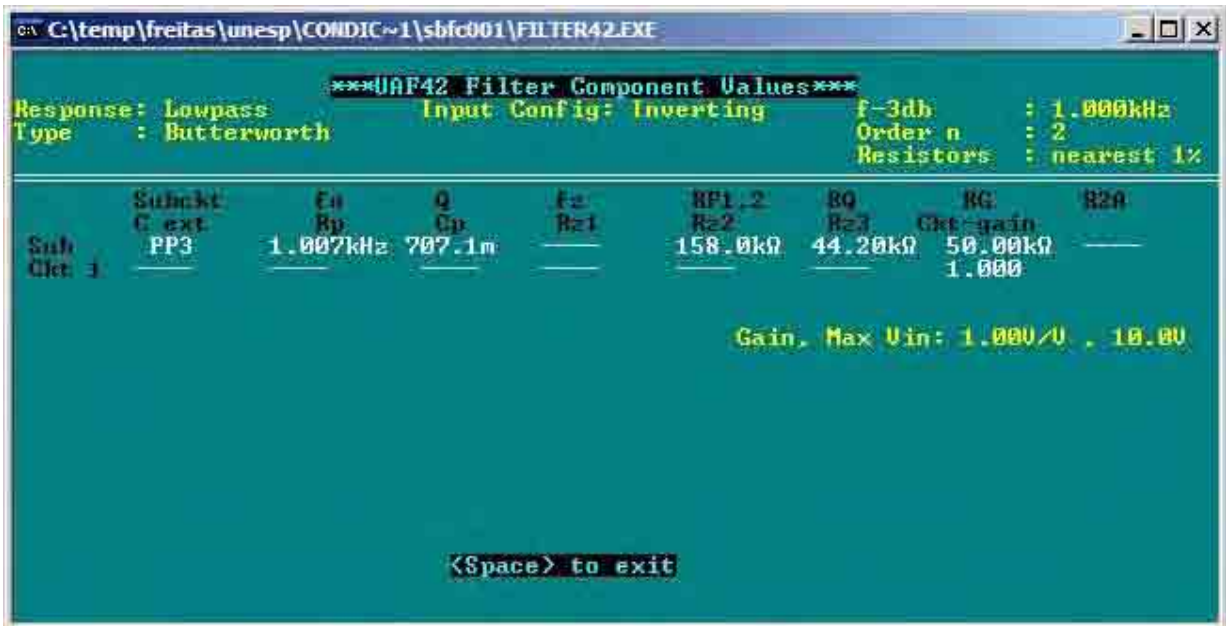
C:\temp\freitas\unesp\CONDIC~1\sbfc001\FILTER42.EXE

***UAF42 Filter Component Values***

Response: Lowpass
Type : Butterworth

Input Config: Inverting

f-3db : 1.000kHz
Order n : 2
Resistors : nearest 1%

| | Subckt C ext | Fo Rp | Q Cp | Fz Rz1 | RF1,2 Rz2 | RQ Rz3 | RG Ckt-gain | R2A |
|---|---|---|---|---|---|---|---|---|
| Sub Ckt 1 | PP3 | 1.007kHz | 707.1m | —— | 158.0kΩ | 44.20kΩ | 50.00kΩ 1.000 | —— |

Gain, Max Vin: 1.00V/V , 10.0V

<Space> to exit